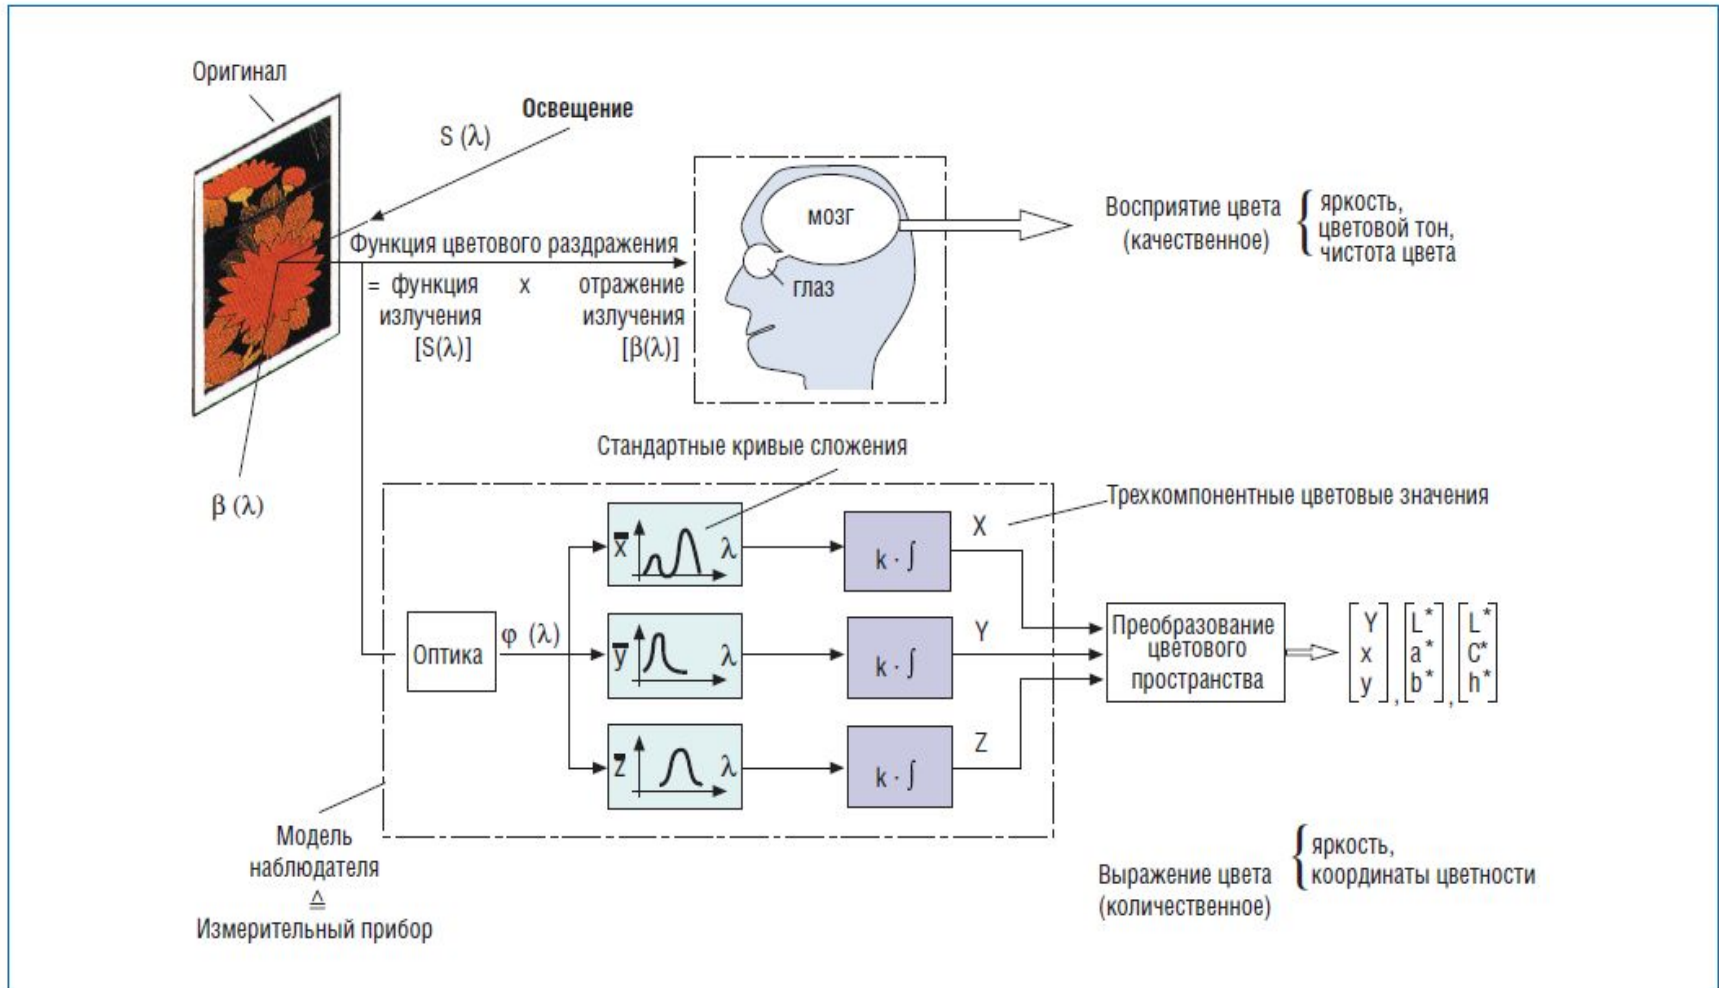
Оригинал

Освещение

$S(\lambda)$

мозг

глаз

Восприятие цвета (качественное) { яркость, цветовой тон, чистота цвета

Функция цветового раздражения

= функция излучения $[S(\lambda)]$ x отражение излучения $[\beta(\lambda)]$

Стандартные кривые сложения

$\beta(\lambda)$

Трехкомпонентные цветовые значения

$\bar{x}$ $\lambda$

$k \cdot \int$

X

Оптика

$\varphi(\lambda)$

$\bar{y}$ $\lambda$

$k \cdot \int$

Y

Преобразование цветового пространства

$\begin{bmatrix} Y \\ x \\ y \end{bmatrix}, \begin{bmatrix} L^* \\ a^* \\ b^* \end{bmatrix}, \begin{bmatrix} L^* \\ C^* \\ h^* \end{bmatrix}$

$\bar{z}$ $\lambda$

$k \cdot \int$

Z

Модель наблюдателя

$\triangleq$

Измерительный прибор

Выражение цвета (количественное) { яркость, координаты цветности